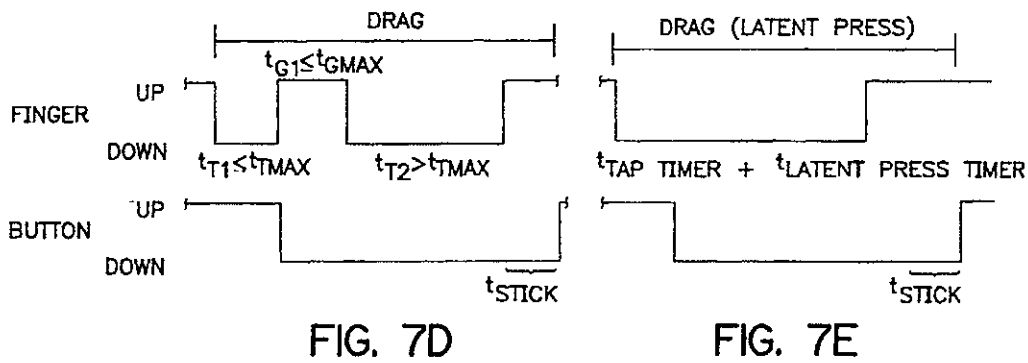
DRAG

$t_{G1} \leq t_{GMAX}$

FINGER UP

DOWN

$t_{T1} \leq t_{TMAX}$

$t_{T2} > t_{TMAX}$

BUTTON UP

DOWN

$t_{STICK}$

FIG. 7D

DRAG (LATENT PRESS)

$t_{TAP\ TIMER} + t_{LATENT\ PRESS\ TIMER}$

$t_{STICK}$

FIG. 7E